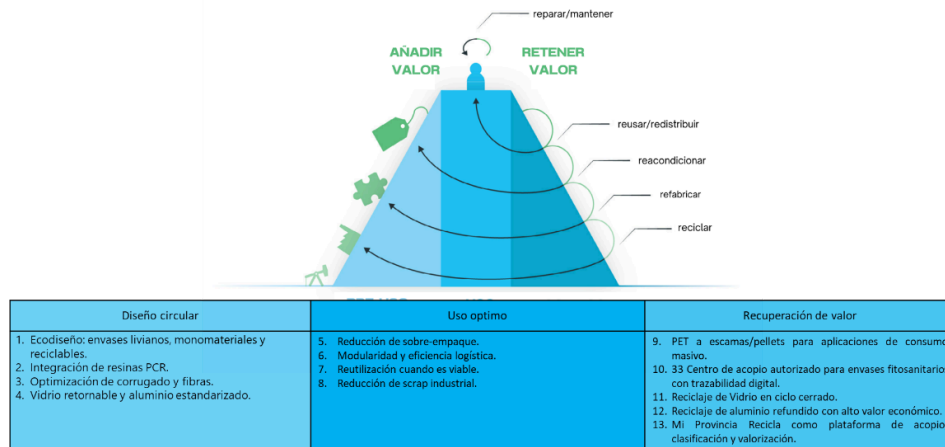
reparar/mantener

AÑADIR VALOR

RETENER VALOR

reusar/redistribuir

reacondicionar

refabricar

reciclar

| Diseño circular | Uso optimo | Recuperación de valor |
|---|---|---|
| 1. Ecodiseño: envases livianos, monomateriales y reciclables.<br>2. Integración de resinas PCR.<br>3. Optimización de corrugado y fibras.<br>4. Vidrio retornable y aluminio estandarizado. | 5. Reducción de sobre-empaque.<br>6. Modularidad y eficiencia logística.<br>7. Reutilización cuando es viable.<br>8. Reducción de scrap industrial. | 9. PET a escamas/pellets para aplicaciones de consumo masivo.<br>10. 33 Centro de acopio autorizado para envases fitosanitario con trazabilidad digital.<br>11. Reciclaje de Vidrio en ciclo cerrado.<br>12. Reciclaje de aluminio refundido con alto valor económico.<br>13. Mi Provincia Recicla como plataforma de acopio clasificación y valorización. |